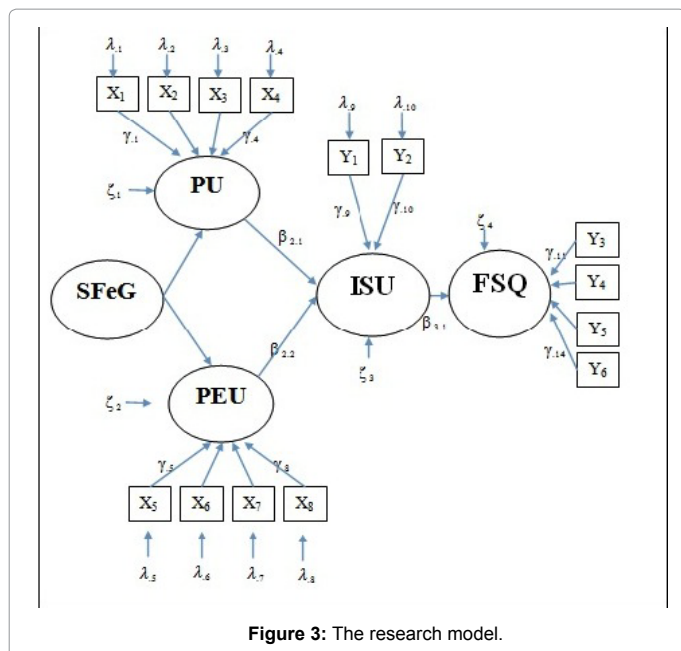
$\lambda_{1}$ $\lambda_{2}$ $\lambda_{3}$ $\lambda_{4}$

$X_1$ $X_2$ $X_3$ $X_4$

$\gamma_{1}$ $\gamma_{4}$

$\lambda_{9}$ $\lambda_{10}$

$Y_1$ $Y_2$

$\zeta_1$

PU

$\gamma_{9}$ $\gamma_{10}$

$\beta_{2.1}$

$\zeta_4$

$Y_3$

$\gamma_{11}$

SFeG

ISU

FSQ

$Y_4$

$\beta_{3.1}$

$Y_5$

$\beta_{2.2}$

$\gamma_{14}$

$Y_6$

$\zeta_3$

$\zeta_2$

PEU

$\gamma_{5}$ $\gamma_{8}$

$X_5$ $X_6$ $X_7$ $X_8$

$\lambda_{5}$ $\lambda_{6}$ $\lambda_{7}$ $\lambda_{8}$

Figure 3: The research model.